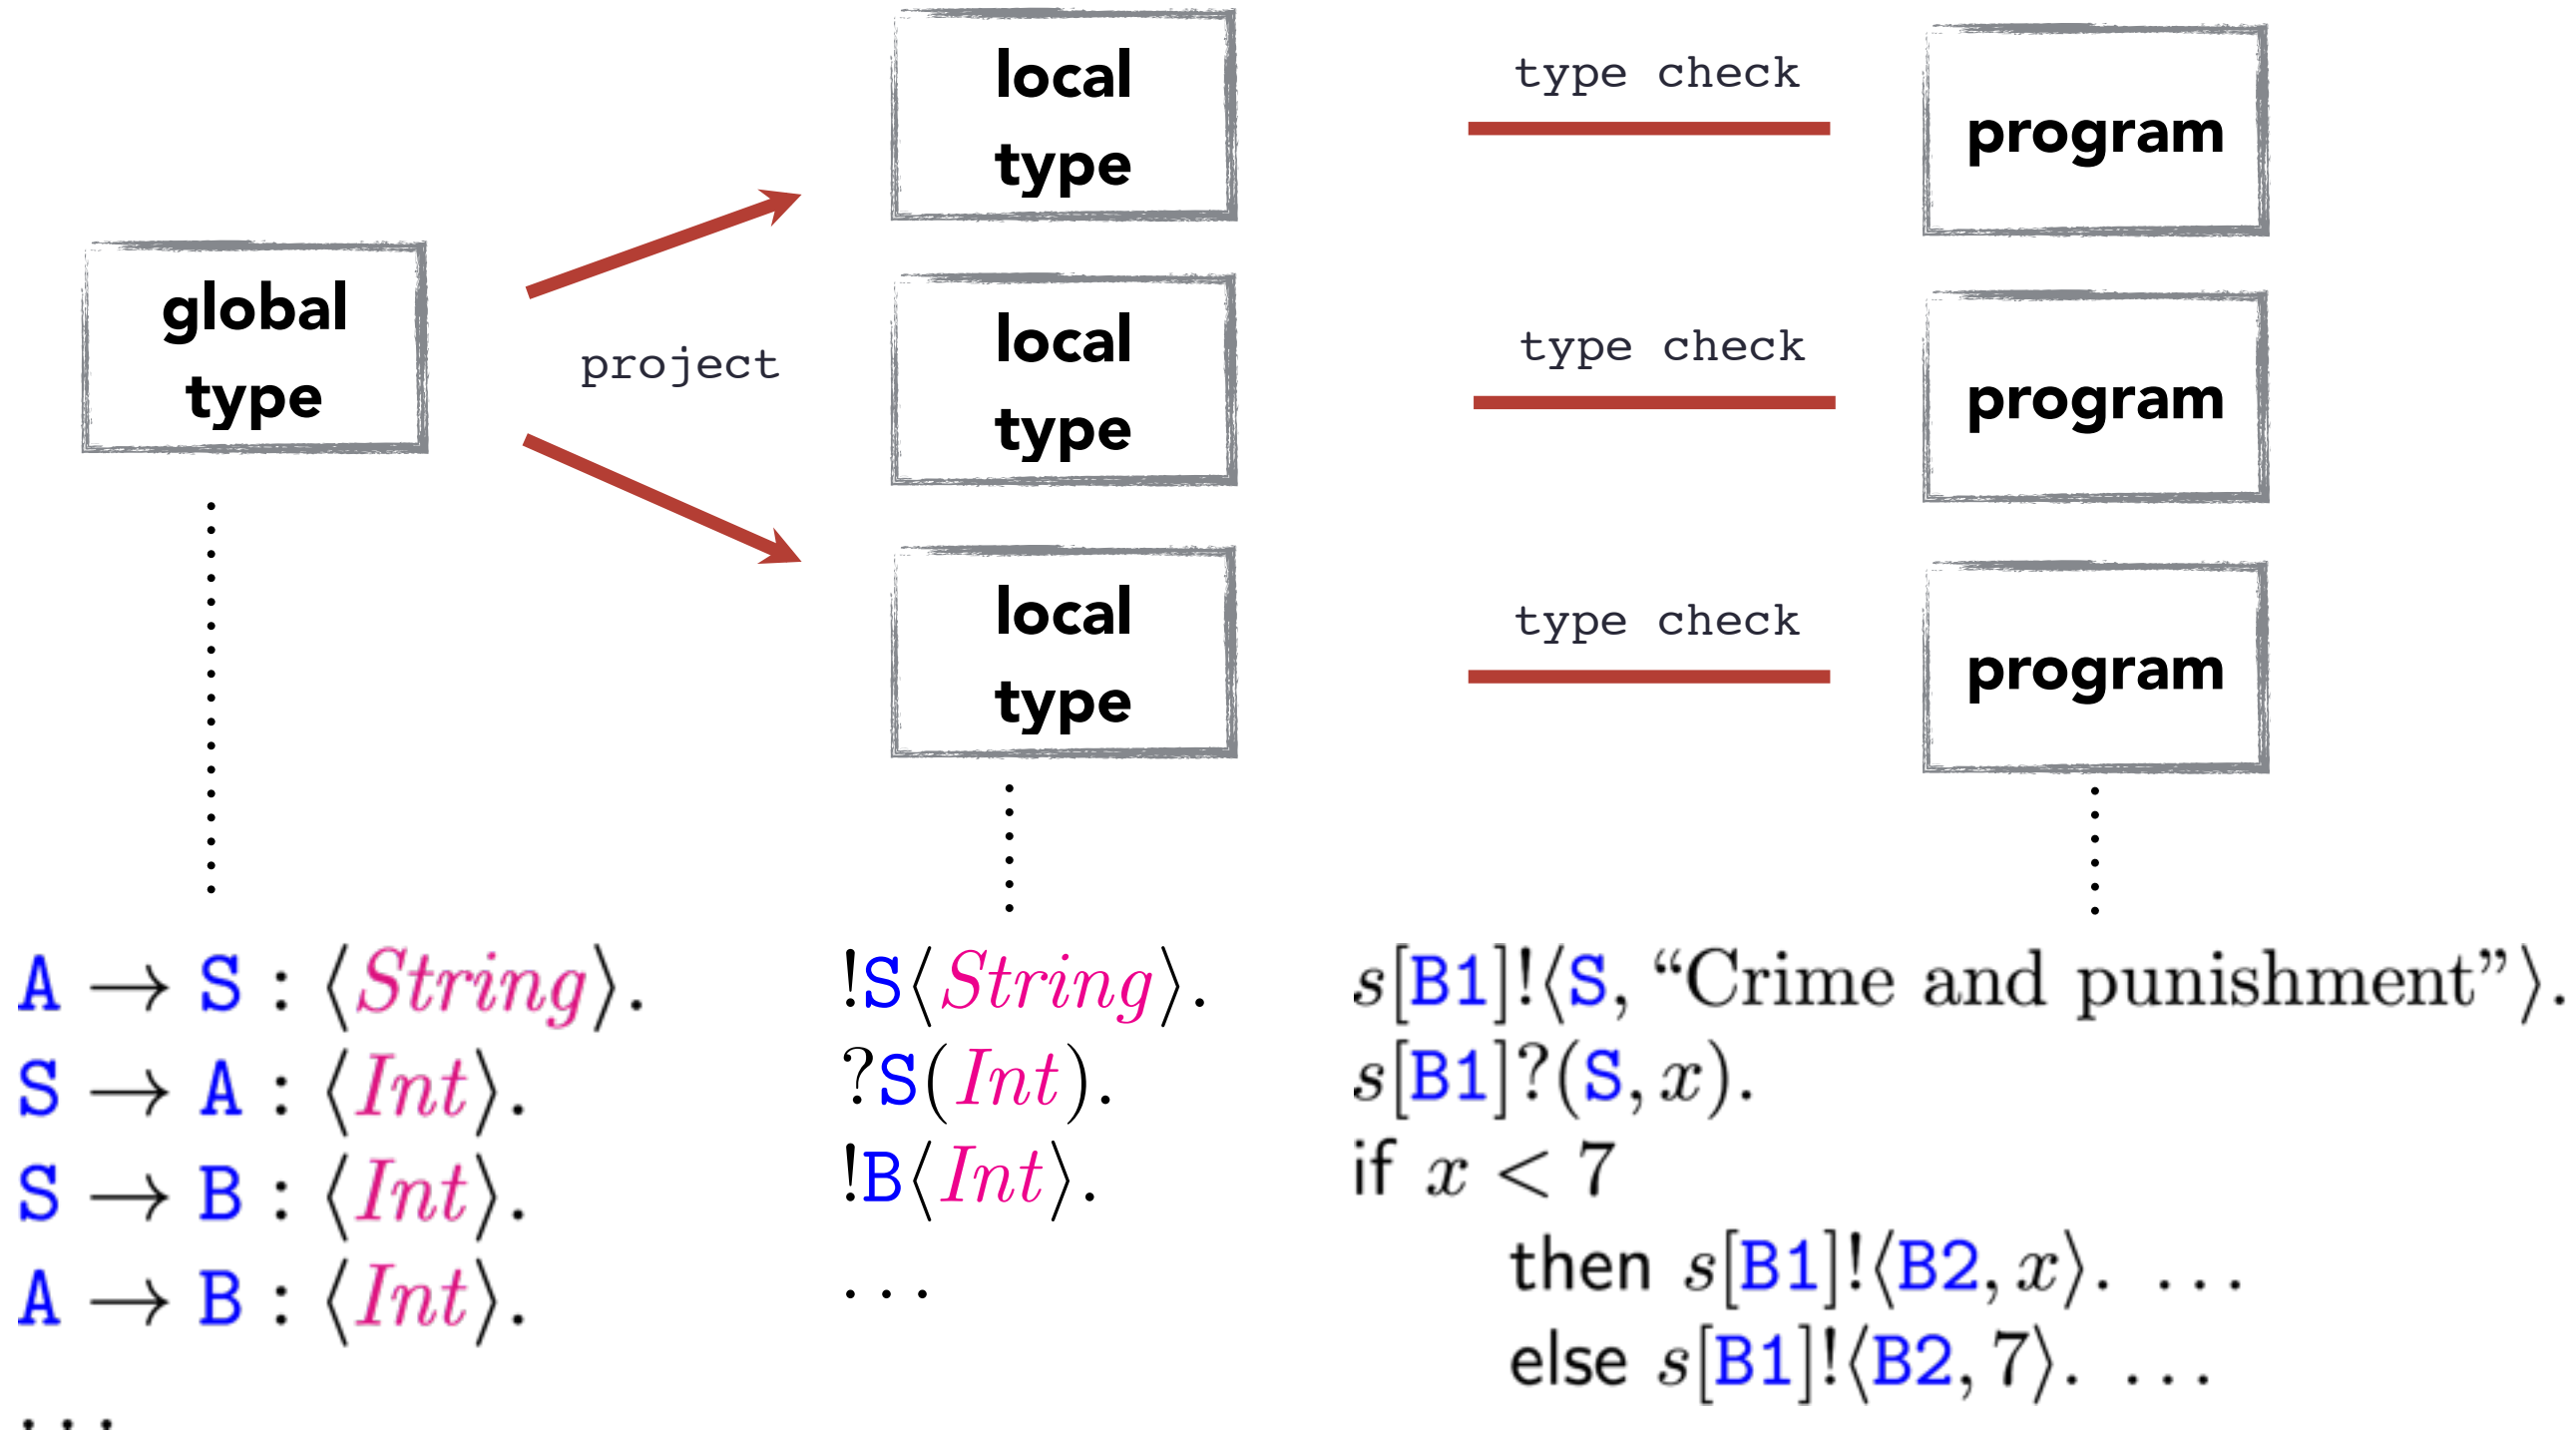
global type

project

local type

local type

local type

type check

type check

type check

program

program

program

$\mathtt{A} \rightarrow \mathtt{S} : \langle String \rangle.$
$\mathtt{S} \rightarrow \mathtt{A} : \langle Int \rangle.$
$\mathtt{S} \rightarrow \mathtt{B} : \langle Int \rangle.$
$\mathtt{A} \rightarrow \mathtt{B} : \langle Int \rangle.$
$\ldots$

$!\mathtt{S}\langle String \rangle.$
$?\mathtt{S}(Int).$
$!\mathtt{B}\langle Int \rangle.$
$\ldots$

$s[\mathtt{B1}]!\langle \mathtt{S}, \text{“Crime and punishment”} \rangle.$
$s[\mathtt{B1}]?(\mathtt{S}, x).$
if $x < 7$
then $s[\mathtt{B1}]!\langle \mathtt{B2}, x \rangle. \ \ldots$
else $s[\mathtt{B1}]!\langle \mathtt{B2}, 7 \rangle. \ \ldots$